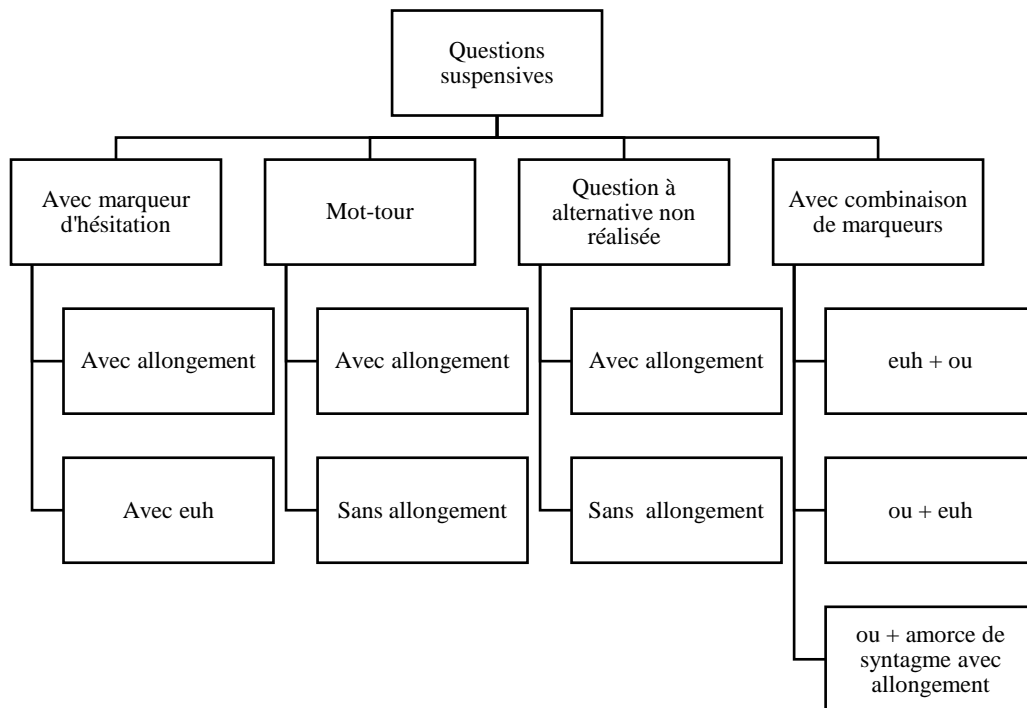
Questions suspensives

Avec marqueur d'hésitation

Avec allongement

Avec euh

Mot-tour

Avec allongement

Sans allongement

Question à alternative non réalisée

Avec allongement

Sans allongement

Avec combinaison de marqueurs

euh + ou

ou + euh

ou + amorce de syntagme avec allongement